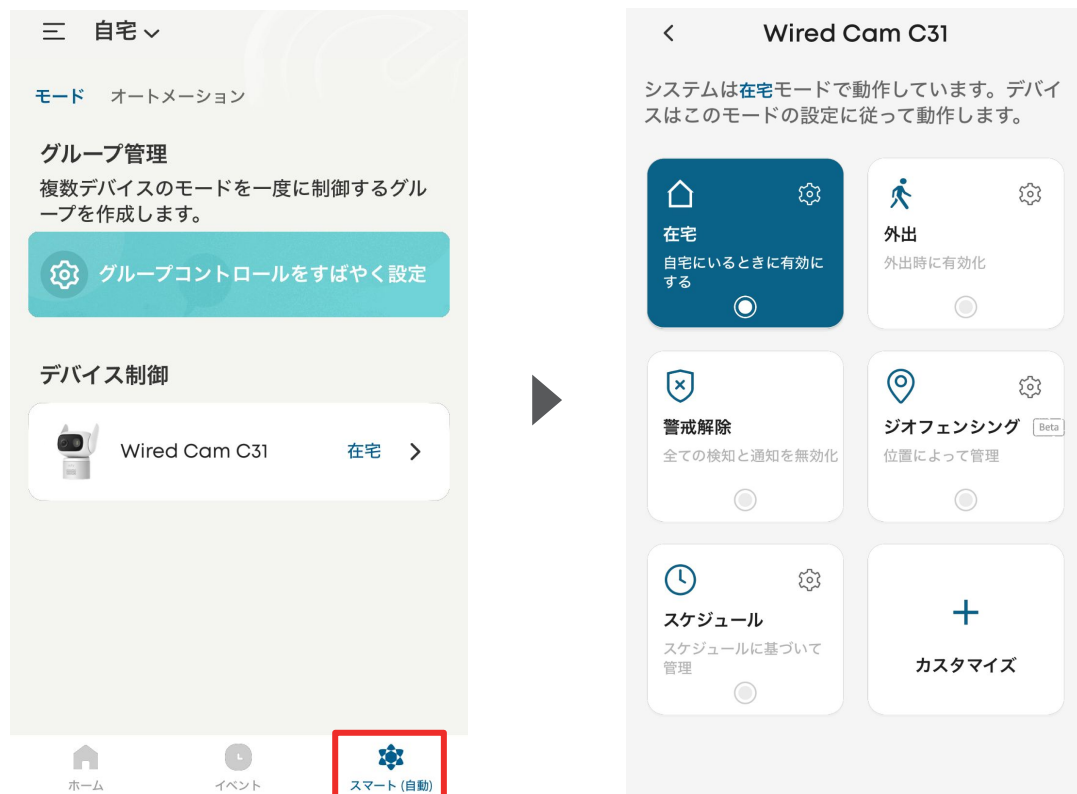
自宅

モード オートメーション

グループ管理

複数デバイスのモードを一度に制御するグループを作成します。

グループコントロールをすばやく設定

デバイス制御

Wired Cam C31 在宅

ホーム イベント スマート (自動)

Wired Cam C31

システムは在宅モードで動作しています。デバイスはこのモードの設定に従って動作します。

在宅
自宅にいるときに有効にする

外出
外出時に有効化

警戒解除
全ての検知と通知を無効化

ジオフェンシング Beta
位置によって管理

スケジュール
スケジュールに基づいて管理

カスタマイズ